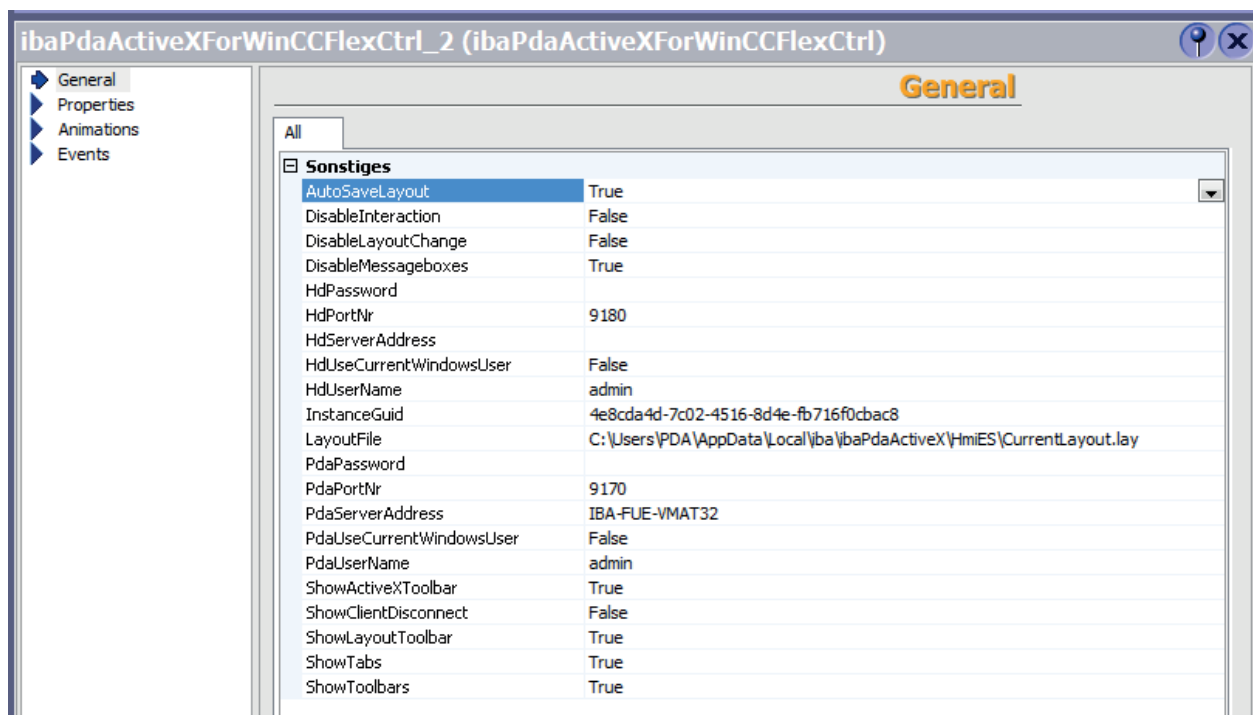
ibaPdaActiveXForWinCCFlexCtrl_2 (ibaPdaActiveXForWinCCFlexCtrl)

General
Properties
Animations
Events

General

All

⊟ Sonstiges

| | |
|---|---|
| AutoSaveLayout | True |
| DisableInteraction | False |
| DisableLayoutChange | False |
| DisableMessageboxes | True |
| HdPassword | |
| HdPortNr | 9180 |
| HdServerAddress | |
| HdUseCurrentWindowsUser | False |
| HdUserName | admin |
| InstanceGuid | 4e8cda4d-7c02-4516-8d4e-fb716f0cbac8 |
| LayoutFile | C:\Users\PDA\AppData\Local\iba\ibaPdaActiveX\HmiES\CurrentLayout.lay |
| PdaPassword | |
| PdaPortNr | 9170 |
| PdaServerAddress | IBA-FUE-VMAT32 |
| PdaUseCurrentWindowsUser | False |
| PdaUserName | admin |
| ShowActiveXToolbar | True |
| ShowClientDisconnect | False |
| ShowLayoutToolbar | True |
| ShowTabs | True |
| ShowToolbars | True |